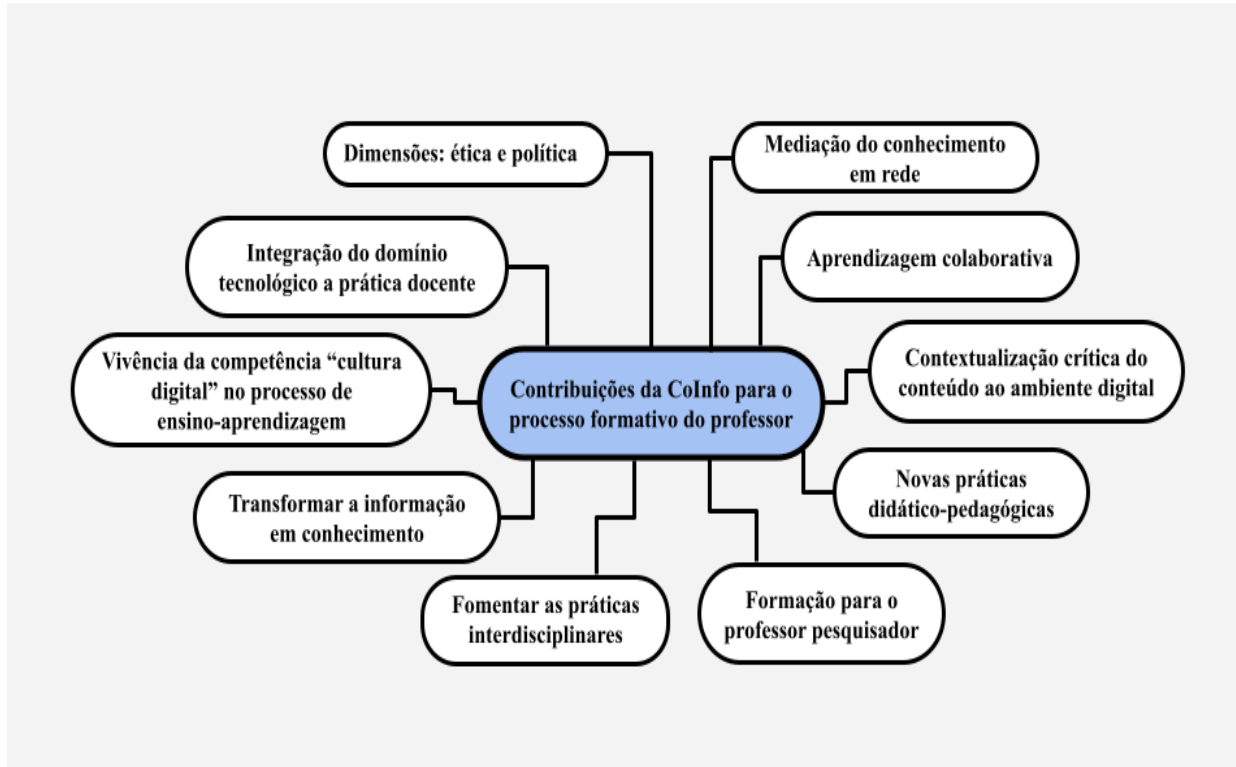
Contribuições da CoInfo para o processo formativo do professor

Dimensões: ética e política

Mediação do conhecimento em rede

Integração do domínio tecnológico a prática docente

Aprendizagem colaborativa

Vivência da competência "cultura digital" no processo de ensino-aprendizagem

Contextualização crítica do conteúdo ao ambiente digital

Transformar a informação em conhecimento

Novas práticas didático-pedagógicas

Fomentar as práticas interdisciplinares

Formação para o professor pesquisador